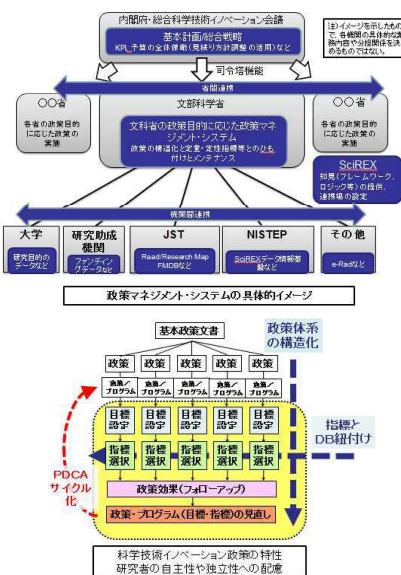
内閣府・総合科学技術イノベーション会議

基本計画/総合戦略
KPI、予算の全体俯瞰(見積り方針調整の活用)など

(注)イメージを示したもので、各機関の具体的な業務内容や分担関係を決めるものではない。

司令塔機能

省間連携

○○省
各省の政策目的に応じた政策の実施

文部科学省

文科省の政策目的に応じた政策マネジメント・システム
政策の構造化と定量・定性指標等とのひも付けとメンテナンス

○○省
各省の政策目的に応じた政策の実施

SciREX
知見(フレームワーク、ロジック等)の提供、連携場の設定

機関間連携

大学
研究目的のデータなど

研究助成機関
ファンディングデータなど

JST
Read/Research Map FMDBなど

NISTEP
SciREXデータ情報基盤など

その他
e-Radなど

政策マネジメント・システムの具体的イメージ

基本政策文書

政策体系の構造化

政策 政策 政策 政策 政策

施策/プログラム 施策/プログラム 施策/プログラム 施策/プログラム 施策/プログラム

目標設定 目標設定 目標設定 目標設定 目標設定

指標とDB紐付け

指標選択 指標選択 指標選択 指標選択 指標選択

PDCAサイクル化

政策効果(フォローアップ)

政策・プログラム(目標・指標)の見直し

科学技術イノベーション政策の特性
研究者の自主性や独立性への配慮